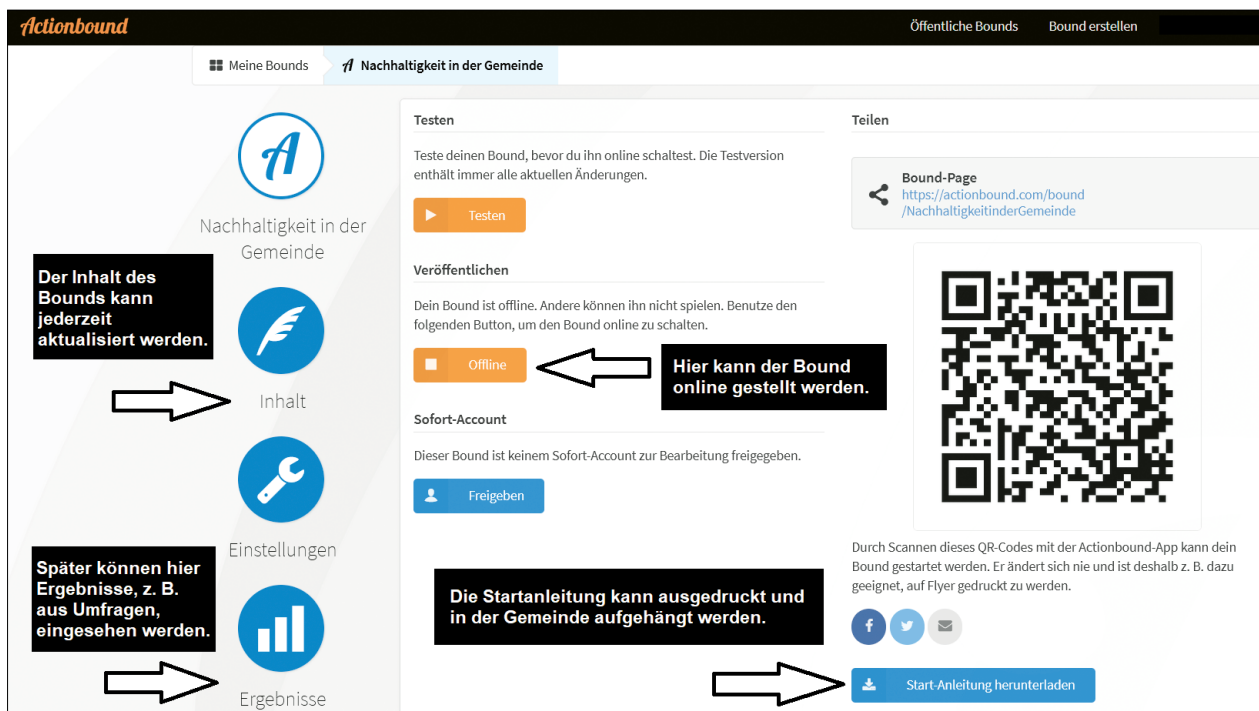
Actionbound

Öffentliche Bounds Bound erstellen

Meine Bounds Nachhaltigkeit in der Gemeinde

A

Nachhaltigkeit in der Gemeinde

Der Inhalt des Bounds kann jederzeit aktualisiert werden.

Inhalt

Einstellungen

Später können hier Ergebnisse, z. B. aus Umfragen, eingesehen werden.

Ergebnisse

Testen

Teste deinen Bound, bevor du ihn online schaltest. Die Testversion enthält immer alle aktuellen Änderungen.

Testen

Veröffentlichen

Dein Bound ist offline. Andere können ihn nicht spielen. Benutze den folgenden Button, um den Bound online zu schalten.

Offline

Hier kann der Bound online gestellt werden.

Sofort-Account

Dieser Bound ist keinem Sofort-Account zur Bearbeitung freigegeben.

Freigeben

Die Startanleitung kann ausgedruckt und in der Gemeinde aufgehängt werden.

Teilen

Bound-Page
https://actionbound.com/bound/NachhaltigkeitinderGemeinde

Durch Scannen dieses QR-Codes mit der Actionbound-App kann dein Bound gestartet werden. Er ändert sich nie und ist deshalb z. B. dazu geeignet, auf Flyer gedruckt zu werden.

Start-Anleitung herunterladen